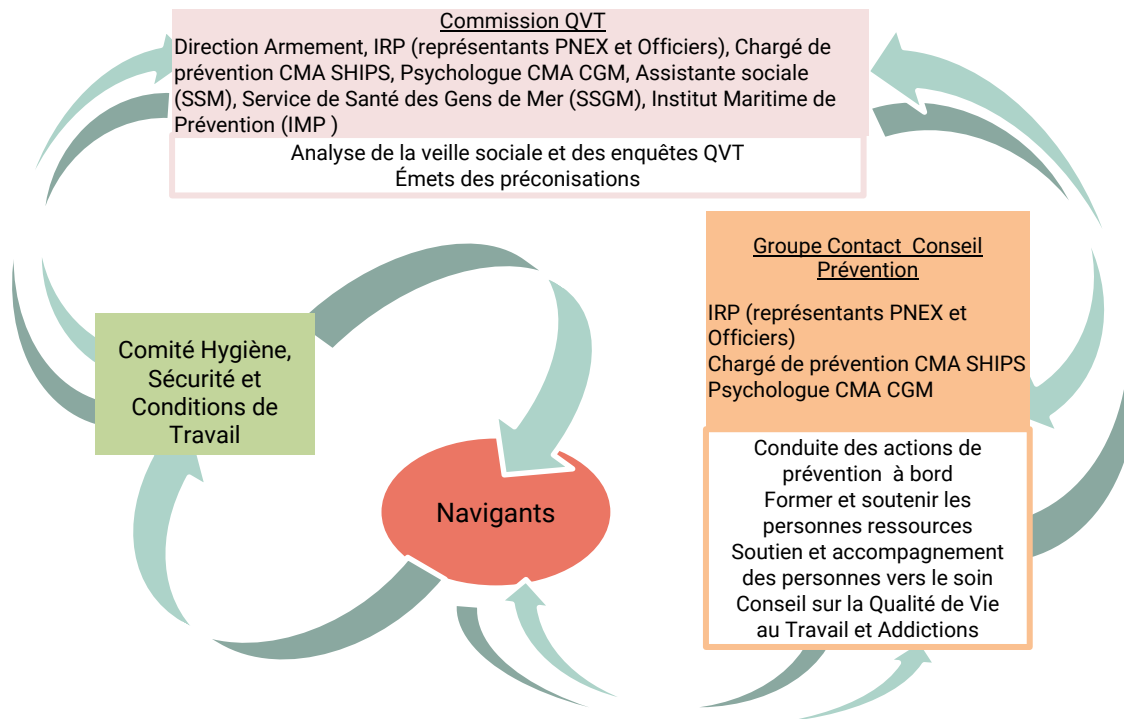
Commission QVT
Direction Armement, IRP (représentants PNEX et Officiers), Chargé de prévention CMA SHIPS, Psychologue CMA CGM, Assistante sociale (SSM), Service de Santé des Gens de Mer (SSGM), Institut Maritime de Prévention (IMP )

Analyse de la veille sociale et des enquêtes QVT
Émets des préconisations

Groupe Contact Conseil Prévention

IRP (représentants PNEX et Officiers)
Chargé de prévention CMA SHIPS
Psychologue CMA CGM

Conduite des actions de prévention à bord
Former et soutenir les personnes ressources
Soutien et accompagnement des personnes vers le soin
Conseil sur la Qualité de Vie au Travail et Addictions

Comité Hygiène, Sécurité et Conditions de Travail

Navigants